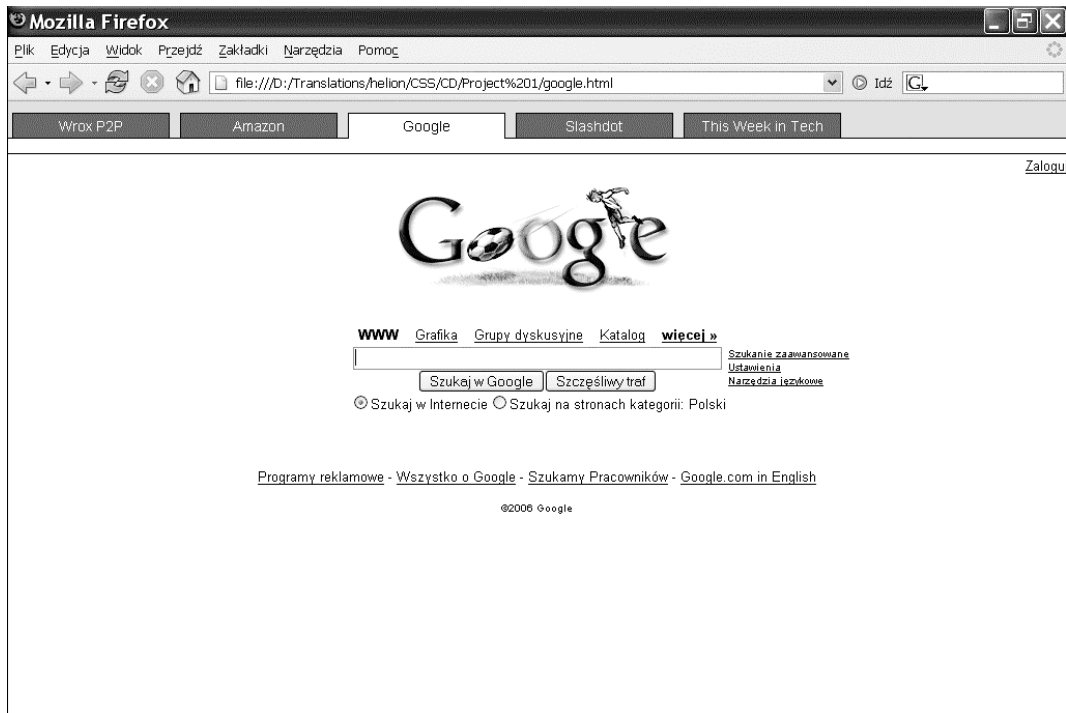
Mozilla Firefox

Plik Edycja Widok Przejdź Zakładki Narzędzia Pomoc

file:///D:/Translations/helion/CSS/CD/Project%201/google.html

Idź

Wrox P2P | Amazon | Google | Slashdot | This Week in Tech

Zalogu

Google

WWW Grafika Grupy dyskusyjne Katalog więcej »

Szukanie zaawansowane
Ustawienia
Narzędzia językowe

Szukaj w Google | Szczęśliwy traf

Szukaj w Internecie Szukaj na stronach kategorii: Polski

Programy reklamowe - Wszystko o Google - Szukamy Pracowników - Google.com in English

©2006 Google